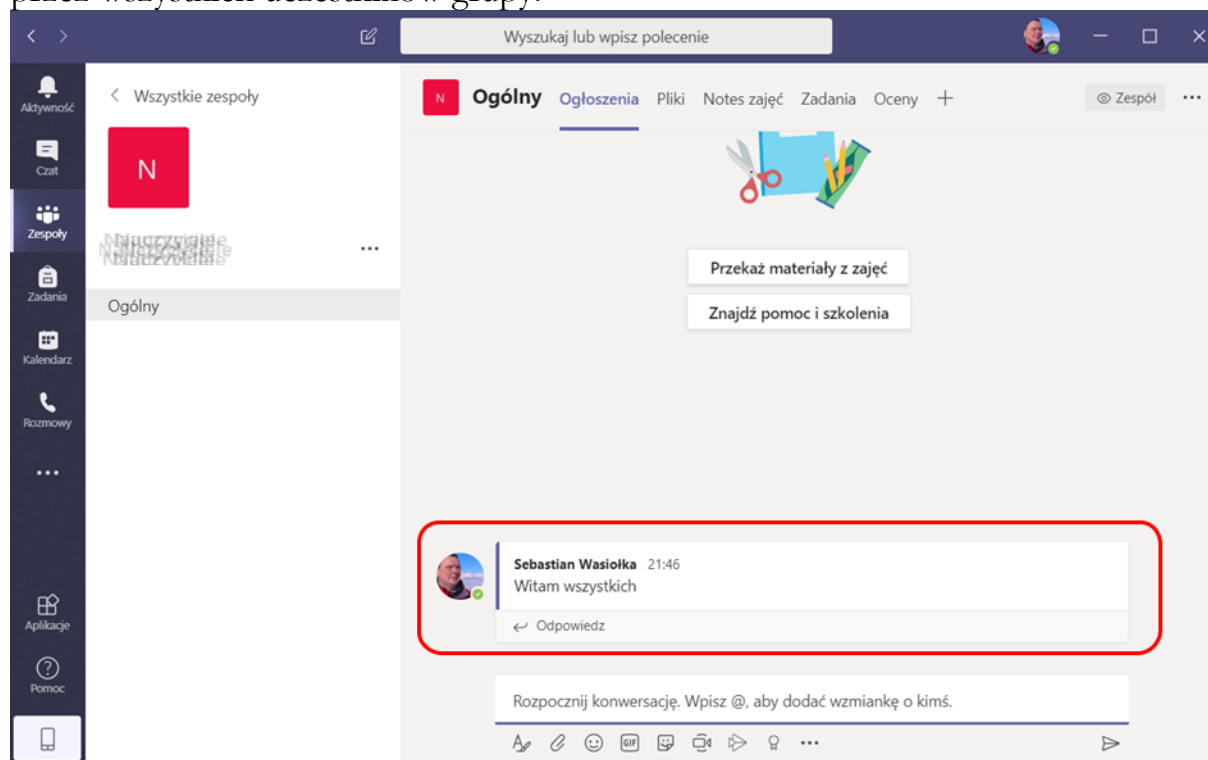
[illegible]

Wyszukaj lub wpisz polecenie

Aktywność
Czat
Zespoły
Zadania
Kalendarz
Rozmowy
...
Aplikacje
Pomoc

< Wszystkie zespoły

N

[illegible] ...

Ogólny

N Ogólny Ogłoszenia Pliki Notes zajęć Zadania Oceny +

Zespół ...

Przekaż materiały z zajęć

Znajdź pomoc i szkolenia

Sebastian Wasiołka 21:46
Witam wszystkich

Odpowiedz

Rozpocznij konwersację. Wpisz @, aby dodać wzmiankę o kimś.